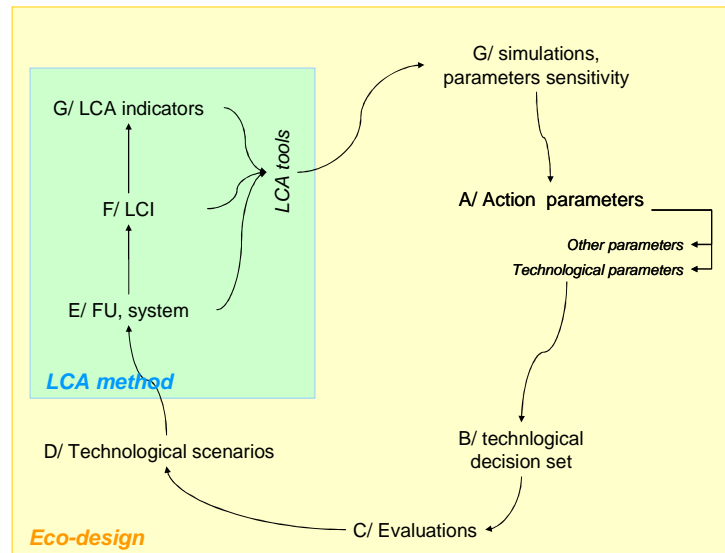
G/ LCA indicators

F/ LCI

E/ FU, system

LCA tools

LCA method

G/ simulations, parameters sensitivity

A/ Action parameters

Other parameters

Technological parameters

B/ technlogical decision set

C/ Evaluations

D/ Technological scenarios

Eco-design